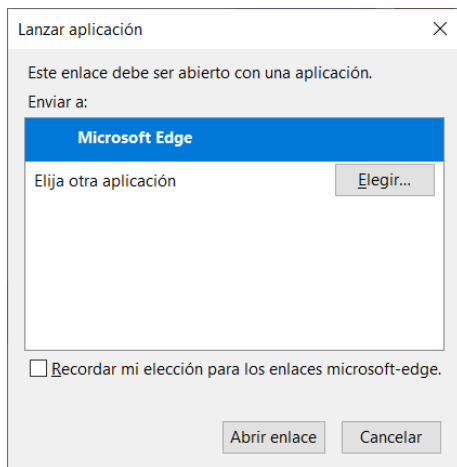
Lanzar aplicación

Este enlace debe ser abierto con una aplicación.

Enviar a:

Microsoft Edge

Elija otra aplicación

Elegir...

Recordar mi elección para los enlaces microsoft-edge.

Abrir enlace

Cancelar